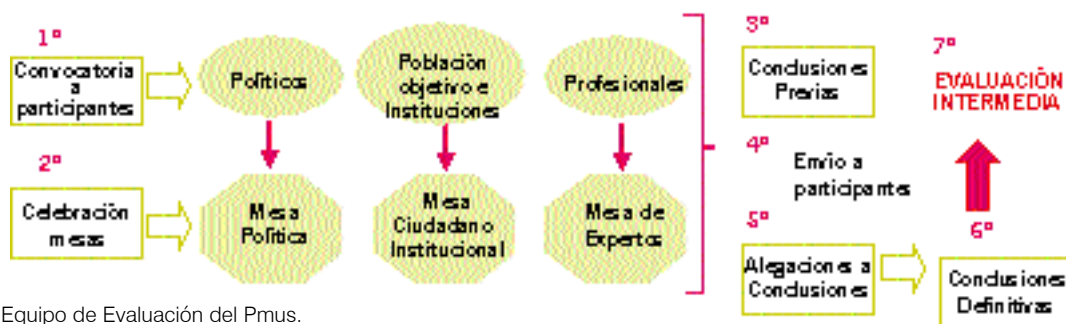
1º
Convocatoria a participantes

Políticos

Población objetivo e Instituciones

Profesionales

2º
Celebración mesas

Mesa Política

Mesa Ciudadano Institucional

Mesa de Expertos

3º
Conclusiones Previas

4º
Envío a participantes

5º
Alegaciones a Conclusiones

6º
Conclusiones Definitivas

7º
EVALUACIÓN INTERMEDIA

Equipo de Evaluación del Pmus.